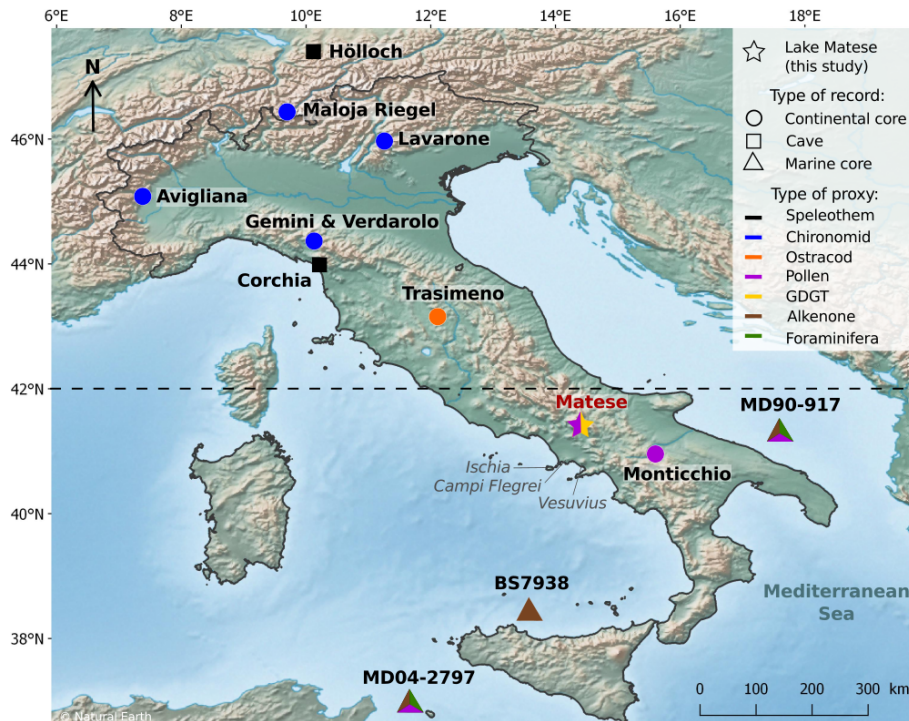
6°E 8°E 10°E 12°E 14°E 16°E 18°E

N

46°N
44°N
42°N
40°N
38°N

Hölloch
Maloja Riegel
Lavarone
Avigliana
Gemini & Verdarolo
Corchia
Trasimeno
Matese
MD90-917
Ischia
Campi Flegrei
Vesuvius
Monticchio
BS7938
MD04-2797
Mediterranean Sea

Lake Matese (this study)
Type of record:
Continental core
Cave
Marine core
Type of proxy:
Speleothem
Chironomid
Ostracod
Pollen
GDGT
Alkenone
Foraminifera

0 100 200 300 km

© Natural Earth